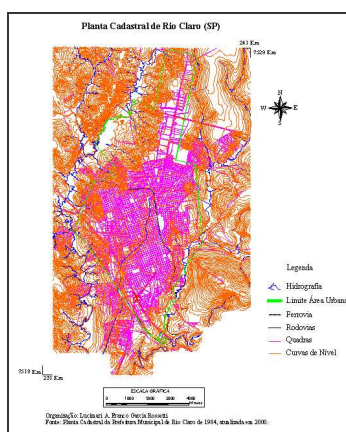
Planta Cadastral de Rio Claro (SP)

243 Km
7529 Km

N
W E
S

Legenda
Hidrografia
Limite Área Urbana
Ferrovia
Rodovias
Quadras
Curvas de Nível

7519 Km
235 Km

ESCALA GRÁFICA
0 1000 2000 3000 4000 metros

Organização: Lucimari A. Franco García Rossetti
Fonte: Planta Cadastral da Prefeitura Municipal de Rio Claro de 1984, atualizada em 2000.